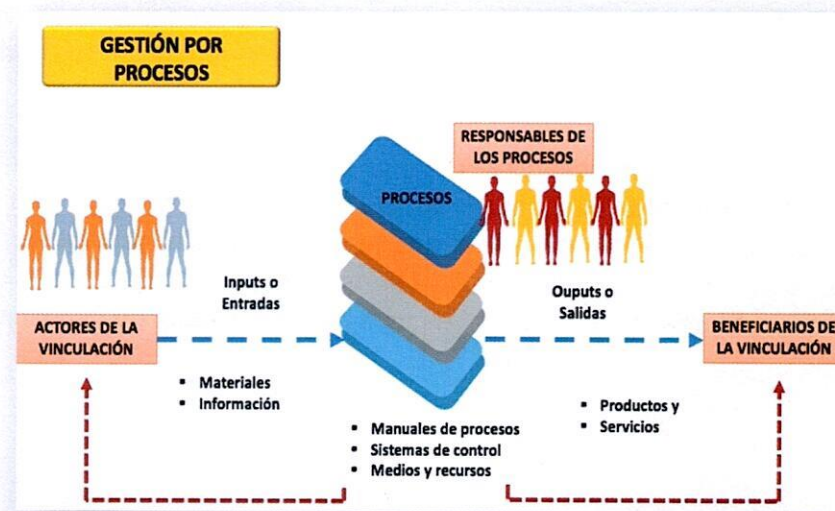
GESTIÓN POR PROCESOS

RESPONSABLES DE LOS PROCESOS

PROCESOS

Inputs o Entradas

Ouputs o Salidas

ACTORES DE LA VINCULACIÓN

BENEFICIARIOS DE LA VINCULACIÓN

• Materiales
• Información

• Manuales de procesos
• Sistemas de control
• Medios y recursos

• Productos y
• Servicios